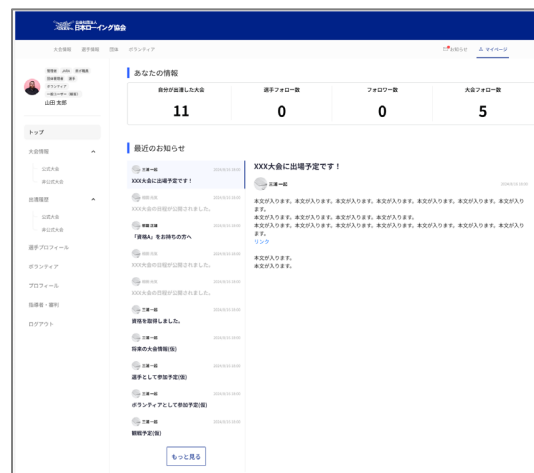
公益社団法人 日本ローイング協会

大会情報 選手情報 団体 ボランティア

お知らせ マイページ

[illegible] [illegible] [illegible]
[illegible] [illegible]
ボランティア
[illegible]
山田 太郎

トップ

大会情報

公式大会

非公式大会

出場履歴

公式大会

非公式大会

選手プロフィール

ボランティア

プロフィール

保護者・著料

ログアウト

あなたの情報

自分が出場した大会
11

選手フォロー数
0

フォロワー数
0

大会フォロー数
5

最近のお知らせ

三津一郎
XXX大会に出場予定です！

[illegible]
XXX大会の日程が公開されました。

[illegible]
「資格A」を取得されました

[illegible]
XXX大会の日程が公開されました。

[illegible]
XXX大会の日程が公開されました。

三津一郎
資格を取得しました。

三津一郎
将来の大会情報(仮)

三津一郎
選手として参加予定(仮)

三津一郎
ボランティアとして参加予定(仮)

三津一郎
観戦予定(仮)

もっと見る

XXX大会に出場予定です！

三津一郎

本文が入ります。本文が入ります。本文が入ります。本文が入ります。本文が入ります。本文が入ります。本文が入ります。本文が入ります。
本文が入ります。本文が入ります。本文が入ります。本文が入ります。
本文が入ります。本文が入ります。本文が入ります。本文が入ります。本文が入ります。本文が入ります。本文が入ります。本文が入ります。
リンク

本文が入ります。
本文が入ります。